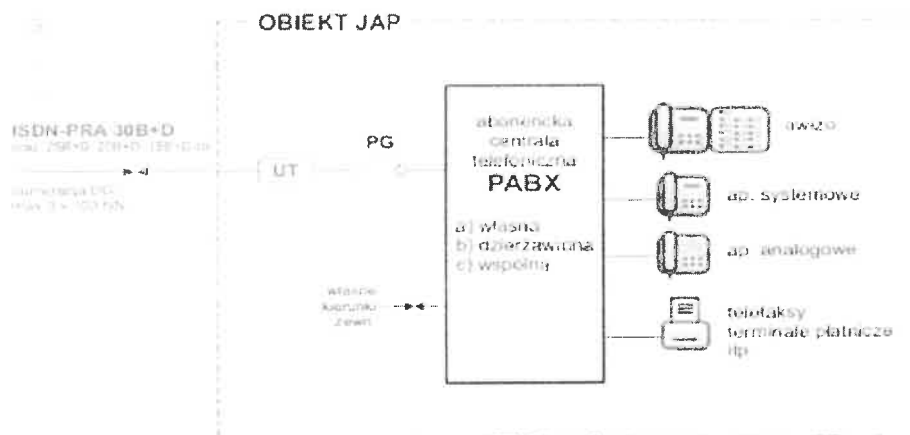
OBIEKT JAP

ISDN-PRA 30B+D
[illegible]

numeracja DDI
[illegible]

UT

PG

abonencka
centrala
telefoniczna
PABX

a) własna
b) dzierżawiona
c) wspólna

własne
kierunki
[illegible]

awizo

ap. systemowe

ap. analogowe

telefaksy
terminale płatnicze
itp